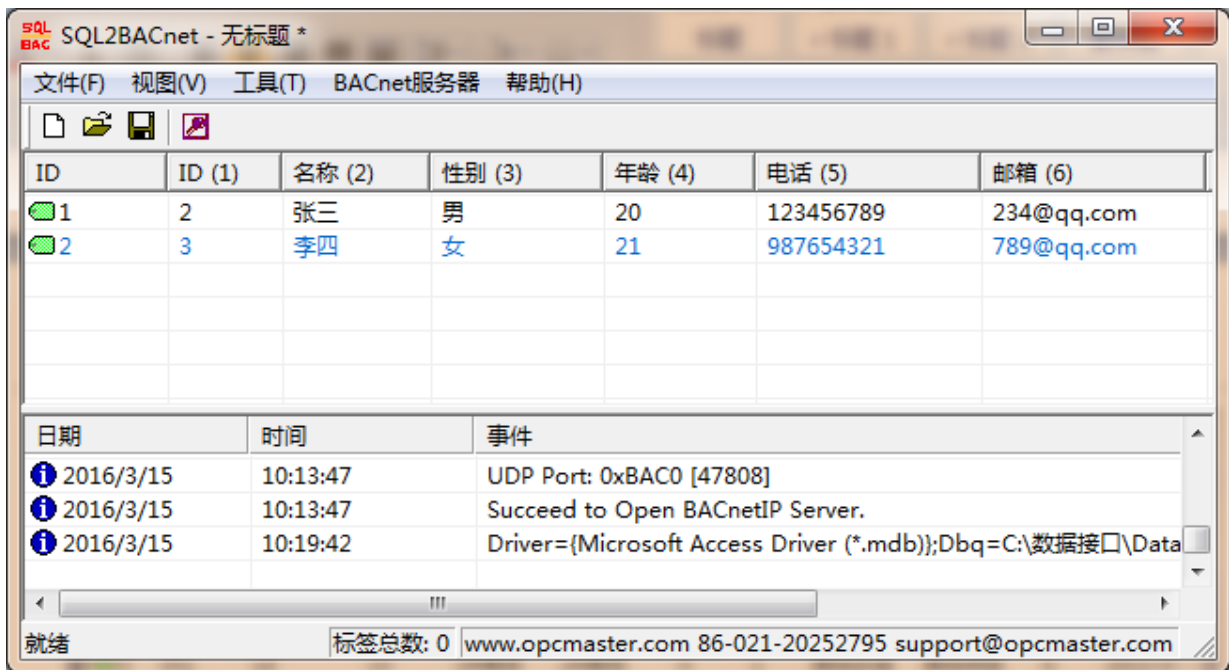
SQL BAC SQL2BACnet - 无标题 *

文件(F) 视图(V) 工具(T) BACnet服务器 帮助(H)

| ID | ID (1) | 名称 (2) | 性别 (3) | 年龄 (4) | 电话 (5) | 邮箱 (6) |
|---|---|---|---|---|---|---|
| 1 | 2 | 张三 | 男 | 20 | 123456789 | 234@qq.com |
| 2 | 3 | 李四 | 女 | 21 | 987654321 | 789@qq.com |

| 日期 | 时间 | 事件 |
|---|---|---|
| 2016/3/15 | 10:13:47 | UDP Port: 0xBAC0 [47808] |
| 2016/3/15 | 10:13:47 | Succeed to Open BACnetIP Server. |
| 2016/3/15 | 10:19:42 | Driver={Microsoft Access Driver (*.mdb)};Dbq=C:\数据接口\Data |

III

就绪 标签总数: 0 www.opcmaster.com 86-021-20252795 support@opcmaster.com